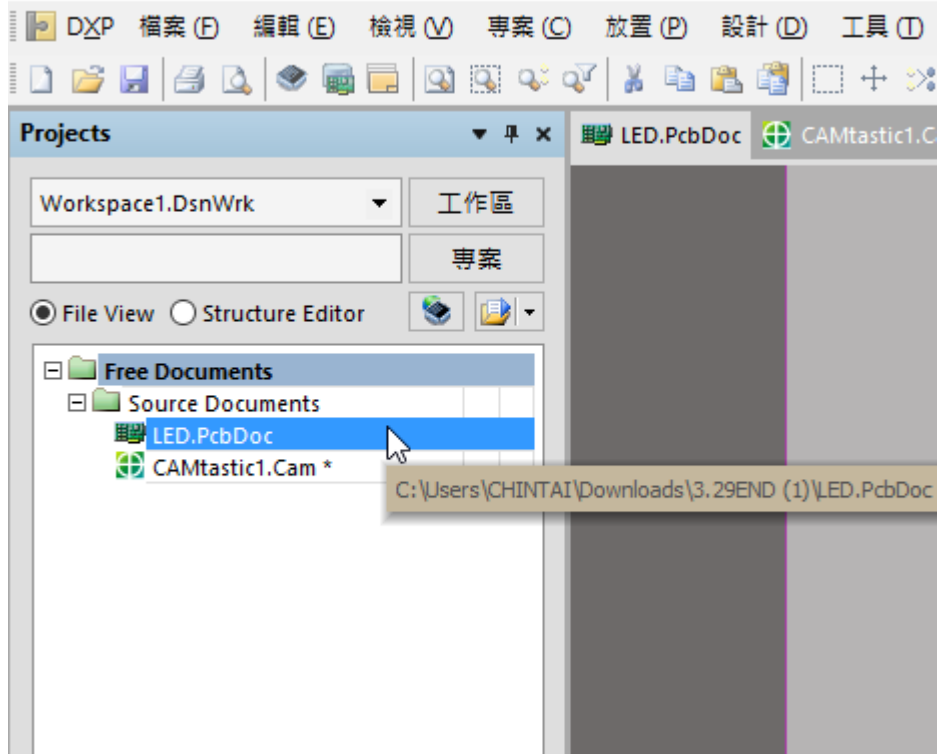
DXP 檔案 (F) 編輯 (E) 檢視 (V) 專案 (C) 放置 (P) 設計 (D) 工具 (T)

Projects

LED.PcbDoc CAMtastic1.C

Workspace1.DsnWrk 工作區

專案

File View Structure Editor

Free Documents
Source Documents
LED.PcbDoc
CAMtastic1.Cam *

C:\Users\CHINTAI\Downloads\3.29END (1)\LED.PcbDoc